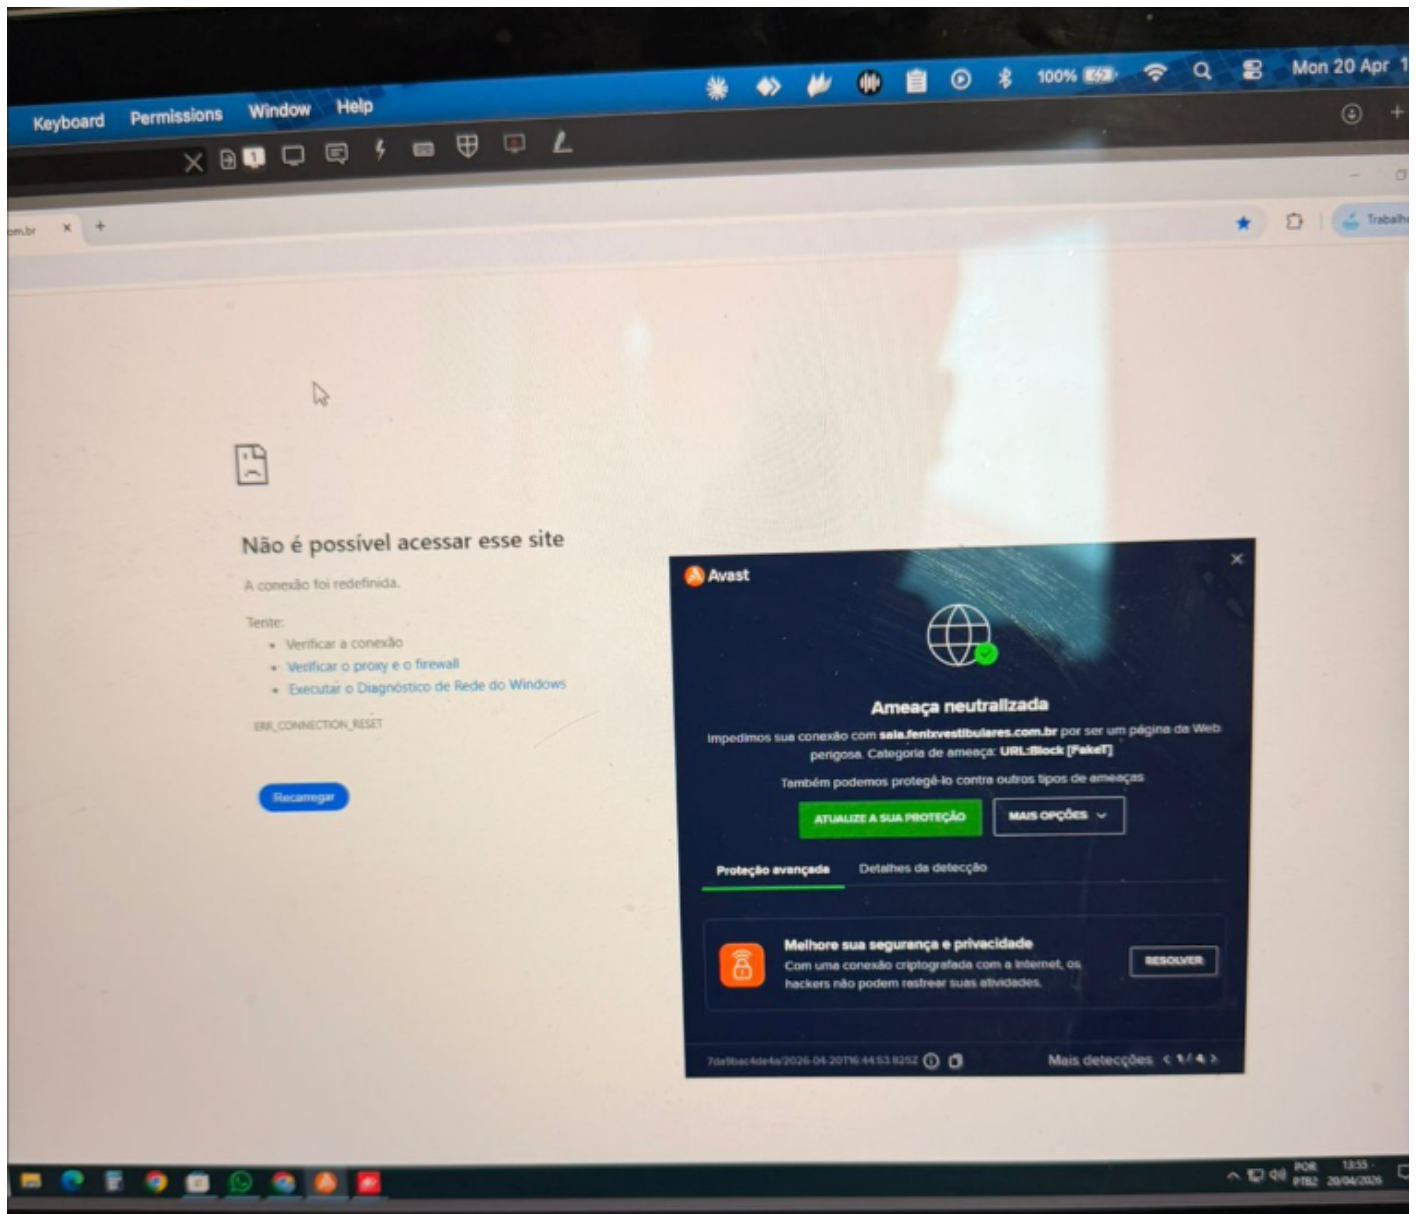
Keyboard Permissions Window Help

100% Mon 20 Apr 1

om.br × +

Trabalho

Não é possível acessar esse site

A conexão foi redefinida.

Tente:

- Verificar a conexão
- Verificar o proxy e o firewall
- Executar o Diagnóstico de Rede do Windows

ERR_CONNECTION_RESET

Recarregar

Avast

Ameaça neutralizada

Impedimos sua conexão com sala.fenixvestibulares.com.br por ser um página da Web perigosa. Categoria de ameaça: URL:Block [FakeT]

Também podemos protegê-lo contra outros tipos de ameaças

ATUALIZE A SUA PROTEÇÃO

MAIS OPÇÕES

Proteção avançada

Detalhes da detecção

Melhore sua segurança e privacidade

Com uma conexão criptografada com a Internet, os hackers não podem rastrear suas atividades.

RESOLVER

7da9bac4de4a/2026-04-20T16:44:53.825Z

Mais detecções < 1/4 >

POR PTB2 13:55 20/04/2026